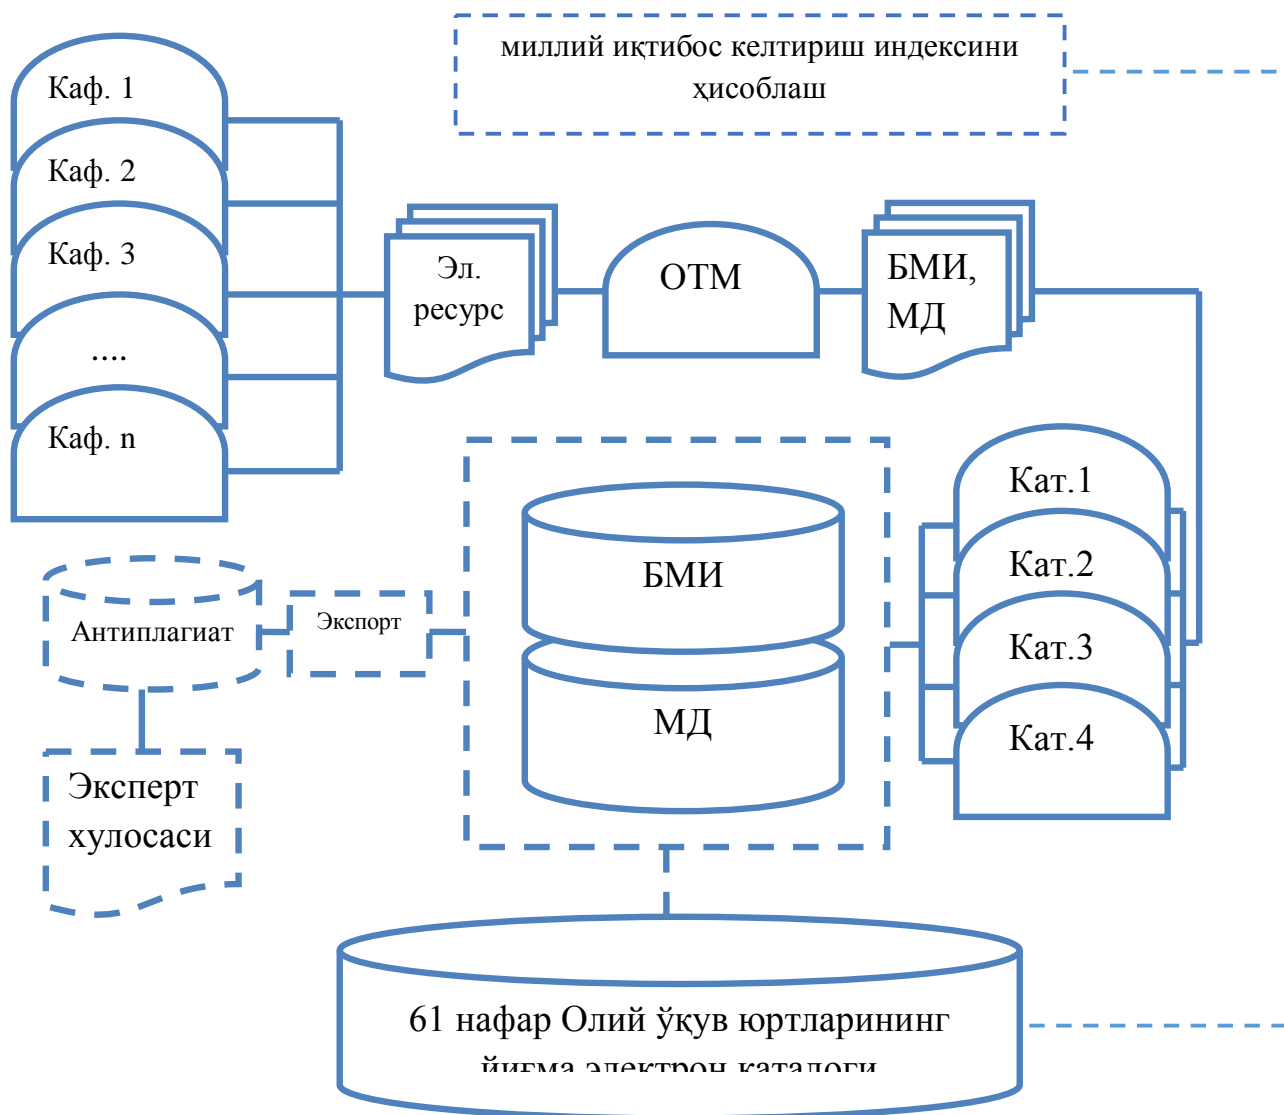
миллий иқтибос келтириш индексини ҳисоблаш

Каф. 1

Каф. 2

Каф. 3

....

Каф. n

Эл. ресурс

ОТМ

БМИ, МД

Кат.1

Кат.2

Кат.3

Кат.4

БМИ

МД

Антиплагиат

Экспорт

Эксперт хулосаси

61 нафар Олий ўқув юртларининг

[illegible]